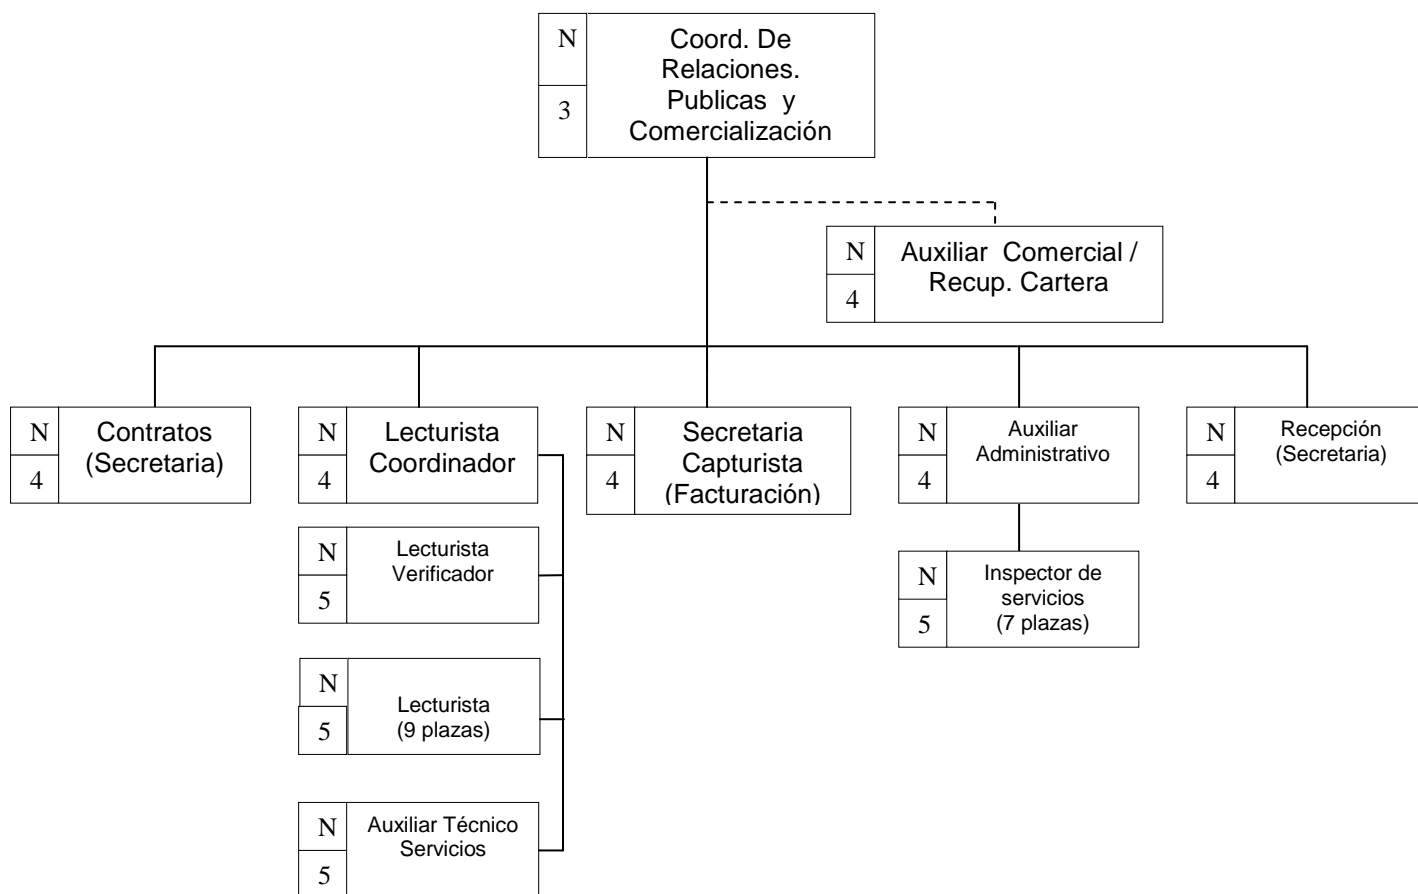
N
3
Coord. De Relaciones. Publicas y Comercialización

N
4
Auxiliar Comercial / Recup. Cartera

N
4
Contratos (Secretaria)

N
4
Lecturista Coordinador

N
5
Lecturista Verificador

N
5
Lecturista (9 plazas)

N
5
Auxiliar Técnico Servicios

N
4
Secretaria Capturista (Facturación)

N
4
Auxiliar Administrativo

N
5
Inspector de servicios (7 plazas)

N
4
Recepción (Secretaria)